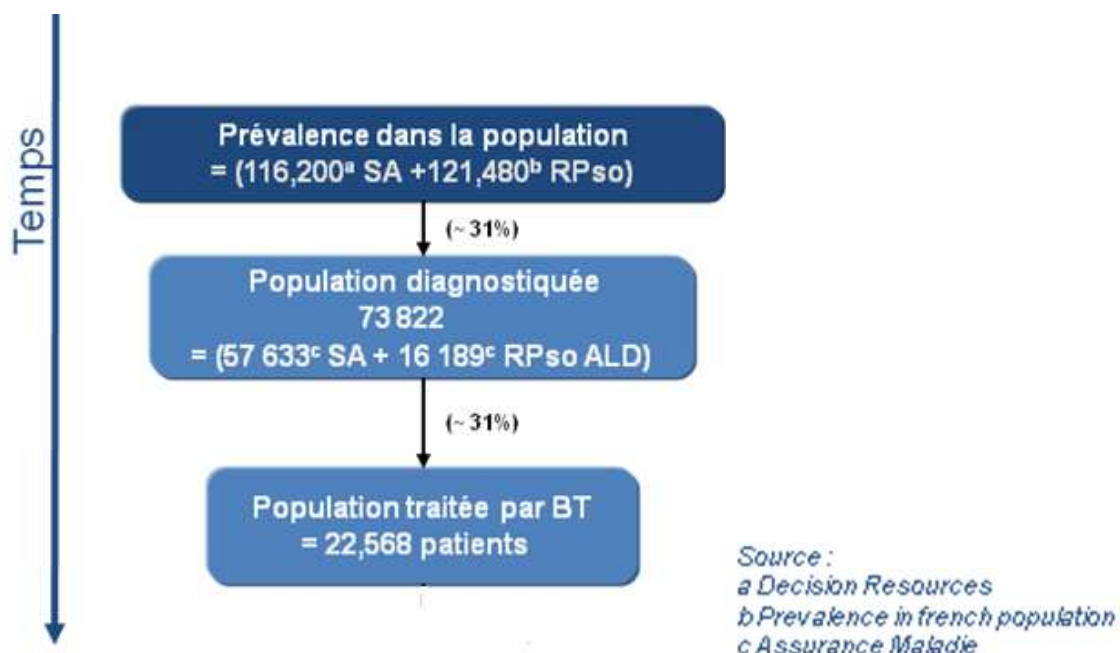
Temps

Prévalence dans la population
= (116,200$^{a}$ SA +121,480$^{b}$ RPso)

(~ 31%)

Population diagnostiquée
73 822
= (57 633$^{c}$ SA + 16 189$^{c}$ RPso ALD)

(~ 31%)

Population traitée par BT
= 22,568 patients

Source :
a Decision Resources
b Prevalence in french population
c Assurance Maladie